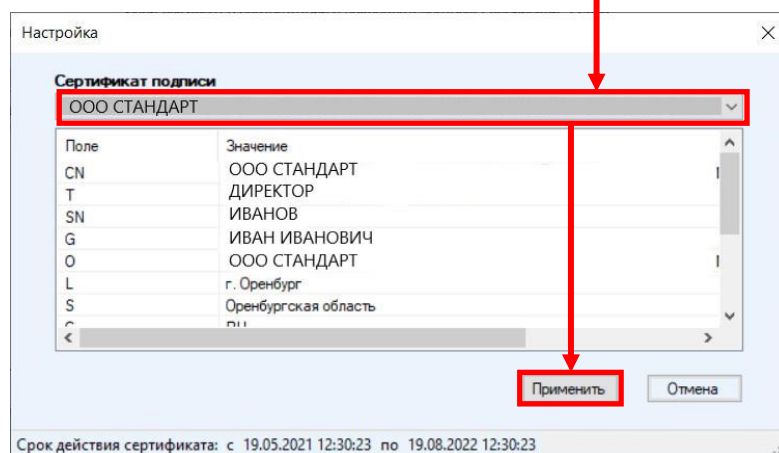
Настройка

Сертификат подписи
ООО СТАНДАРТ

| Поле | Значение |
|---|---|
| CN | ООО СТАНДАРТ |
| T | ДИРЕКТОР |
| SN | ИВАНОВ |
| G | ИВАН ИВАНОВИЧ |
| O | ООО СТАНДАРТ |
| L | г. Оренбург |
| S | Оренбургская область |
| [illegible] | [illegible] |

Применить
Отмена

Срок действия сертификата: с 19.05.2021 12:30:23 по 19.08.2022 12:30:23